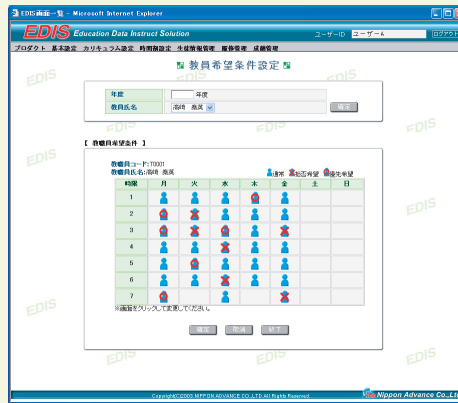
EDIS画面一覧 - Microsoft Internet Explorer

EDIS Education Data Instruct Solution

ユーザーID ユーザーA ログアウト

プロダクト 基本設定 カリキュラム設定 時間割設定 生徒情報管理 履修管理 成績管理

EDIS

教員希望条件設定

| 年度 | 年度 |
|---|---|
| 教員氏名 | 高崎 義英 |

表示

【 教職員希望条件 】

教職員コード:T0001
教職員氏名:高崎 義英

通常 担否希望 優先希望

| 時限 | 月 | 火 | 水 | 木 | 金 | 土 | 日 |
|---|---|---|---|---|---|---|---|
| 1 | | | | | | | |
| 2 | | | | | | | |
| 3 | | | | | | | |
| 4 | | | | | | | |
| 5 | | | | | | | |
| 6 | | | | | | | |
| 7 | | | | | | | |

※画面をクリックして変更してください。

確定 取消 終了

EDIS

Copyright©2003 NIPPON ADVANCE CO.,LTD All Rights Reserved.

Nippon Advance Co.,Ltd.